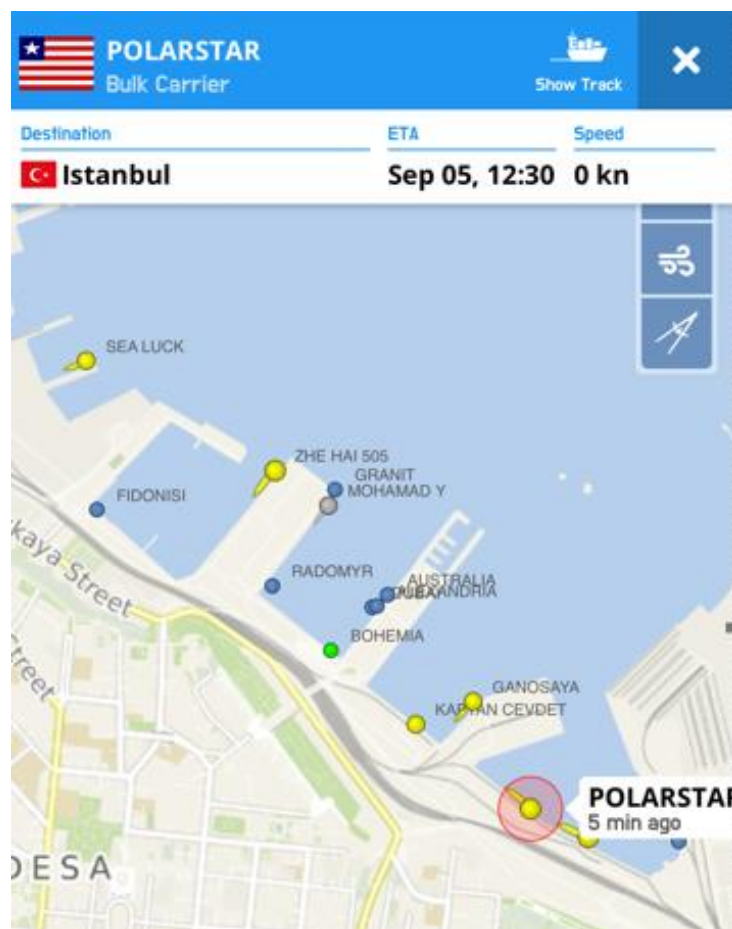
POLARSTAR
Bulk Carrier
Show Track

Destination
Istanbul
ETA
Sep 05, 12:30
Speed
0 kn

SEA LUCK
ZHE HAI 505
GRANIT
MOHAMAD Y
FIDONISI
kaya Street
RADOMYR
AUSTRALIA
ALEXANDRIA
Street
BOHEMIA
GANOSAYA
KAPTAN CEVDET
POLARSTAR
5 min ago
DESA